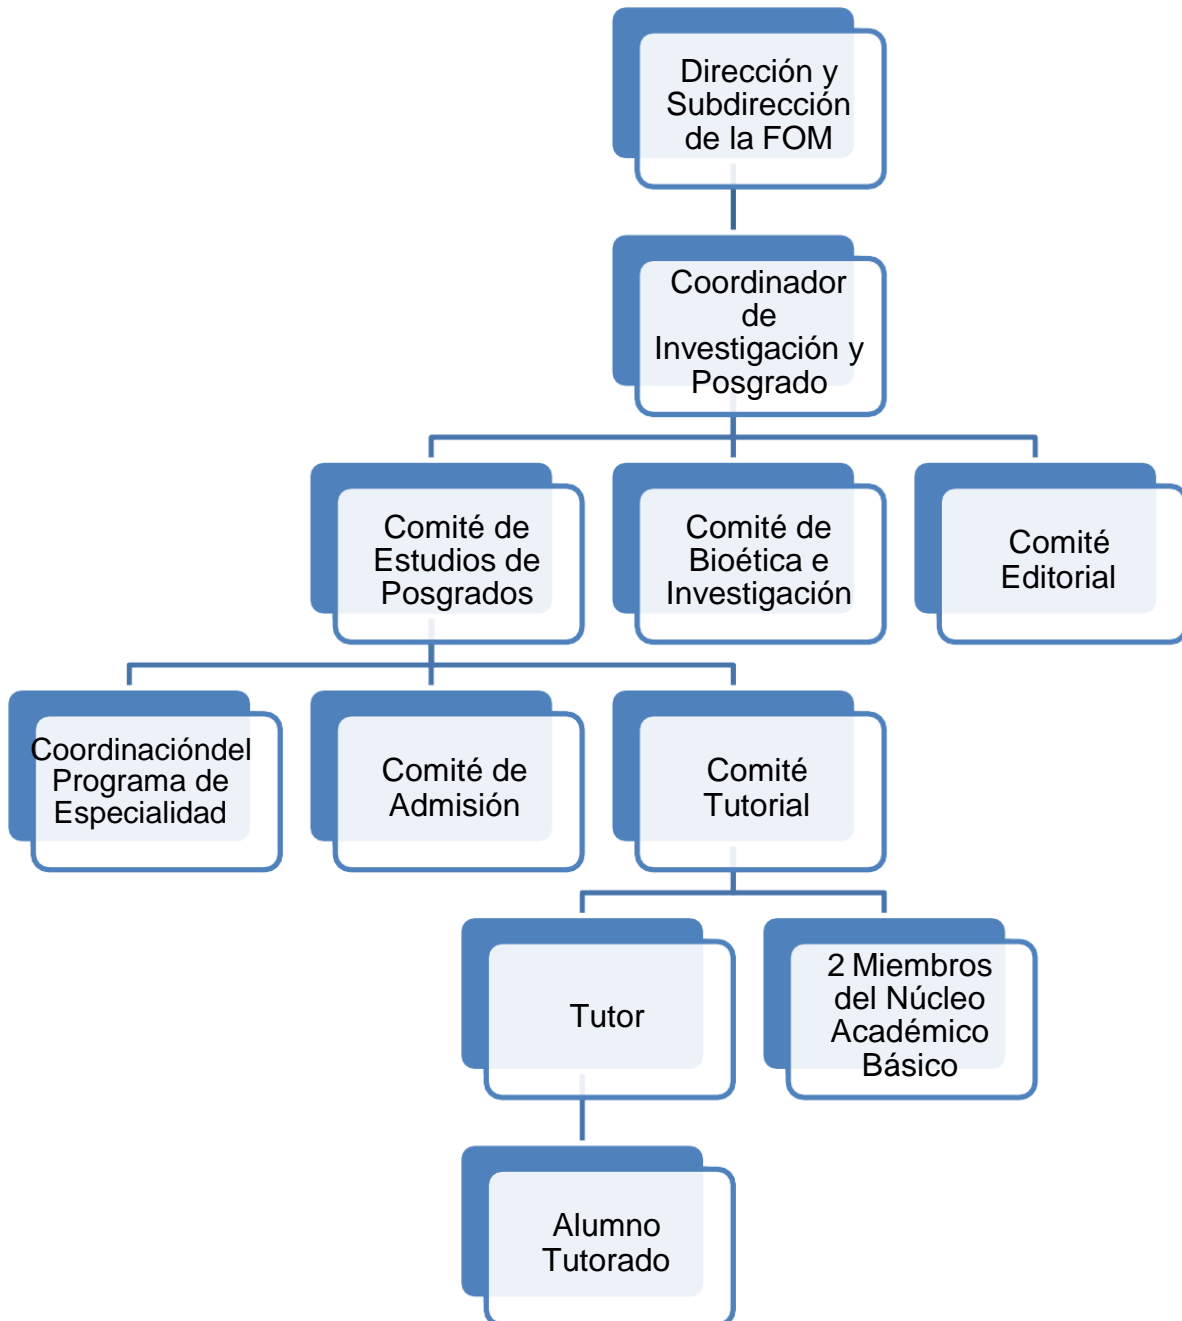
Dirección y Subdirección de la FOM

Coordinador de Investigación y Posgrado

Comité de Estudios de Posgrados

Comité de Bioética e Investigación

Comité Editorial

Coordinacióndel Programa de Especialidad

Comité de Admisión

Comité Tutorial

Tutor

2 Miembros del Núcleo Académico Básico

Alumno Tutorado